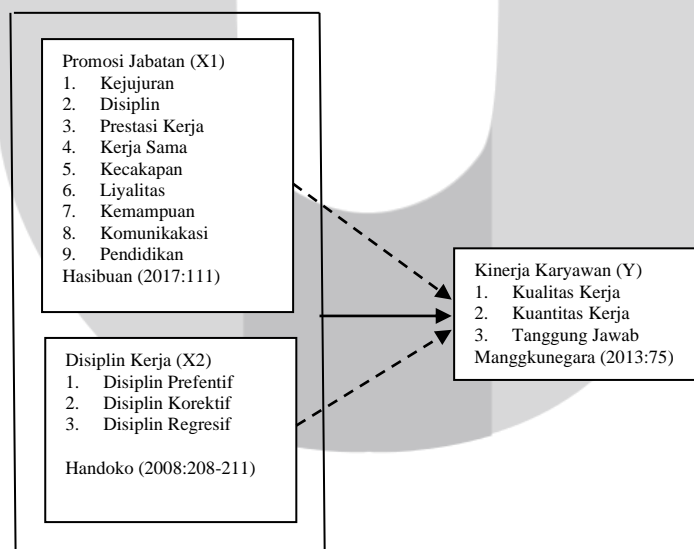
Promosi Jabatan (X1)
1. Kejujuran
2. Disiplin
3. Prestasi Kerja
4. Kerja Sama
5. Kecakapan
6. Liyalitas
7. Kemampuan
8. Komunikakasi
9. Pendidikan
Hasibuan (2017:111)

Disiplin Kerja (X2)
1. Disiplin Prefentif
2. Disiplin Korektif
3. Disiplin Regresif

Handoko (2008:208-211)

Kinerja Karyawan (Y)
1. Kualitas Kerja
2. Kuantitas Kerja
3. Tanggung Jawab
Manggkunegara (2013:75)